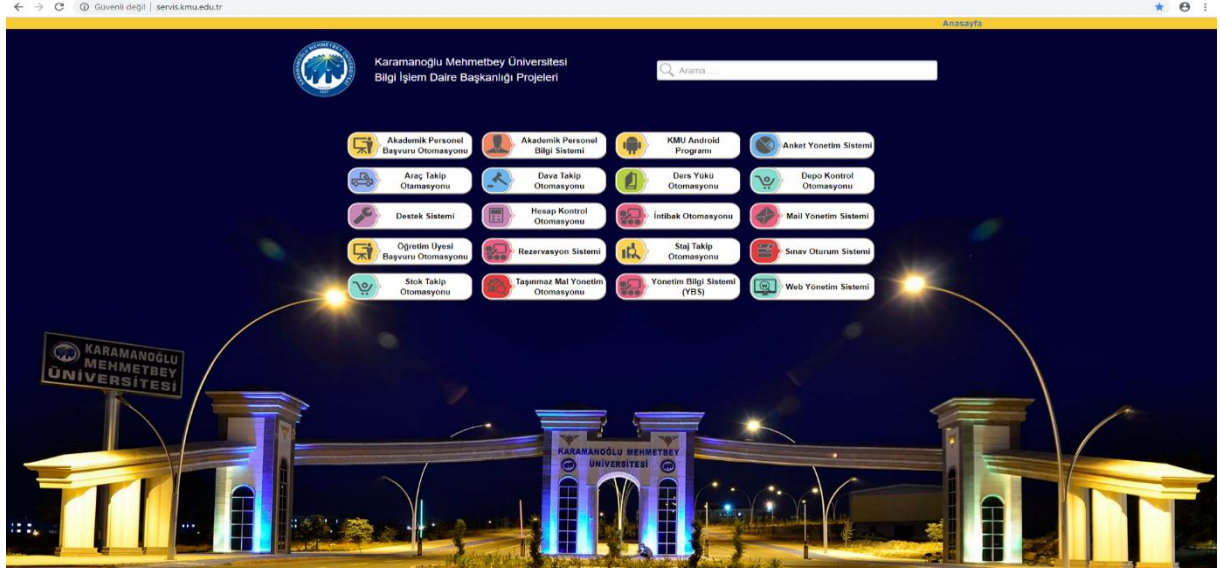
Güvenli değil | servis.kmu.edu.tr

Anasayfa

Karamanoğlu Mehmetbey Üniversitesi
Bilgi İşlem Daire Başkanlığı Projeleri

Arama ...

Akademik Personel Başvuru Otomasyonu
Akademik Personel Bilgi Sistemi
KMU Android Programı
Anket Yönetim Sistemi
Araç Takip Otamasyonu
Dava Takip Otomasyonu
Ders Yükü Otomasyonu
Depo Kontrol Otomasyonu
Destek Sistemi
Hesap Kontrol Otomasyonu
İntibak Otomasyonu
Mail Yönetim Sistemi
Öğretim Üyesi Başvuru Otomasyonu
Rezervasyon Sistemi
Staj Takip Otomasyonu
Sınav Oturum Sistemi
Stok Takip Otomasyonu
Taşınmaz Mal Yönetim Otomasyonu
Yönetim Bilgi Sistemi (YBS)
Web Yönetim Sistemi

KARAMANOĞLU MEHMETBEY ÜNİVERSİTESİ

KARAMANOĞLU MEHMETBEY ÜNİVERSİTESİ